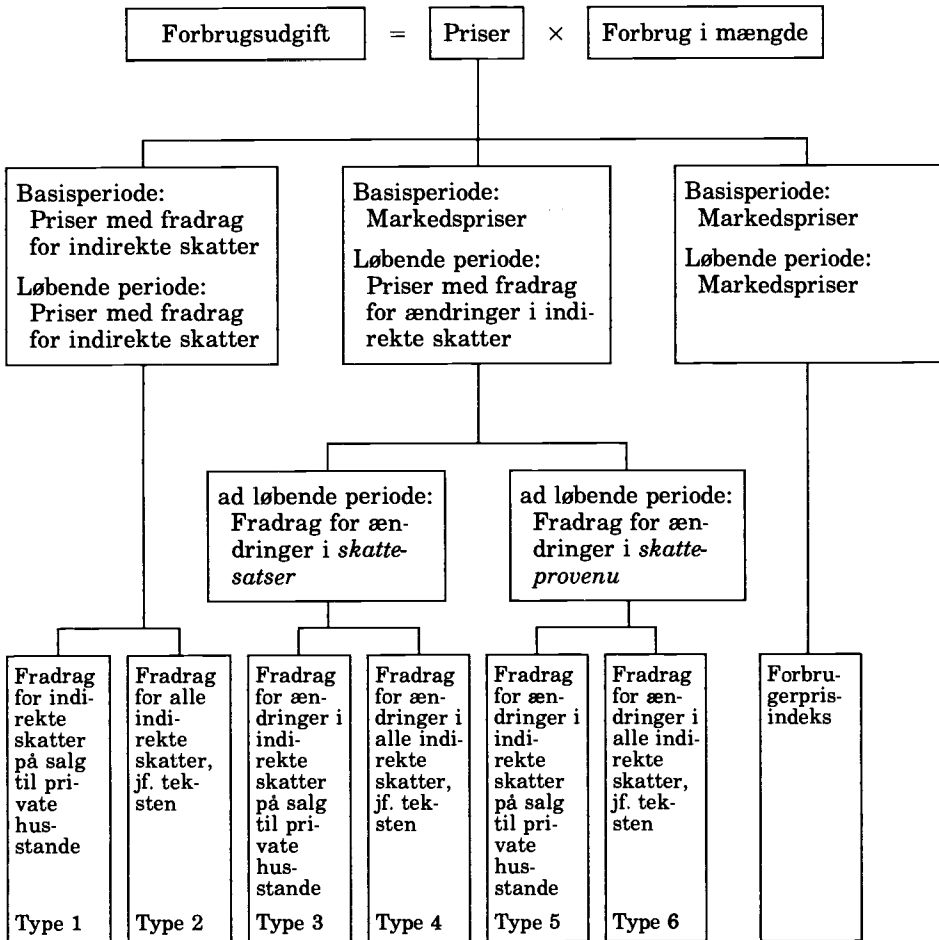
Forbrugsudgift = Priser × Forbrug i mængde

Basisperiode:
Priser med fradrag for indirekte skatter
Løbende periode:
Priser med fradrag for indirekte skatter

Basisperiode:
Markedspriser
Løbende periode:
Priser med fradrag for ændringer i indirekte skatter

Basisperiode:
Markedspriser
Løbende periode:
Markedspriser

ad løbende periode:
Fradrag for ændringer i *skattesatser*

ad løbende periode:
Fradrag for ændringer i *skatteprovenu*

Fradrag for indirekte skatter på salg til private husstande

Type 1

Fradrag for alle indirekte skatter, jf. teksten

Type 2

Fradrag for ændringer i indirekte skatter på salg til private husstande

Type 3

Fradrag for ændringer i alle indirekte skatter, jf. teksten

Type 4

Fradrag for ændringer i indirekte skatter på salg til private husstande

Type 5

Fradrag for ændringer i alle indirekte skatter, jf. teksten

Type 6

Forbrugerprisindeks